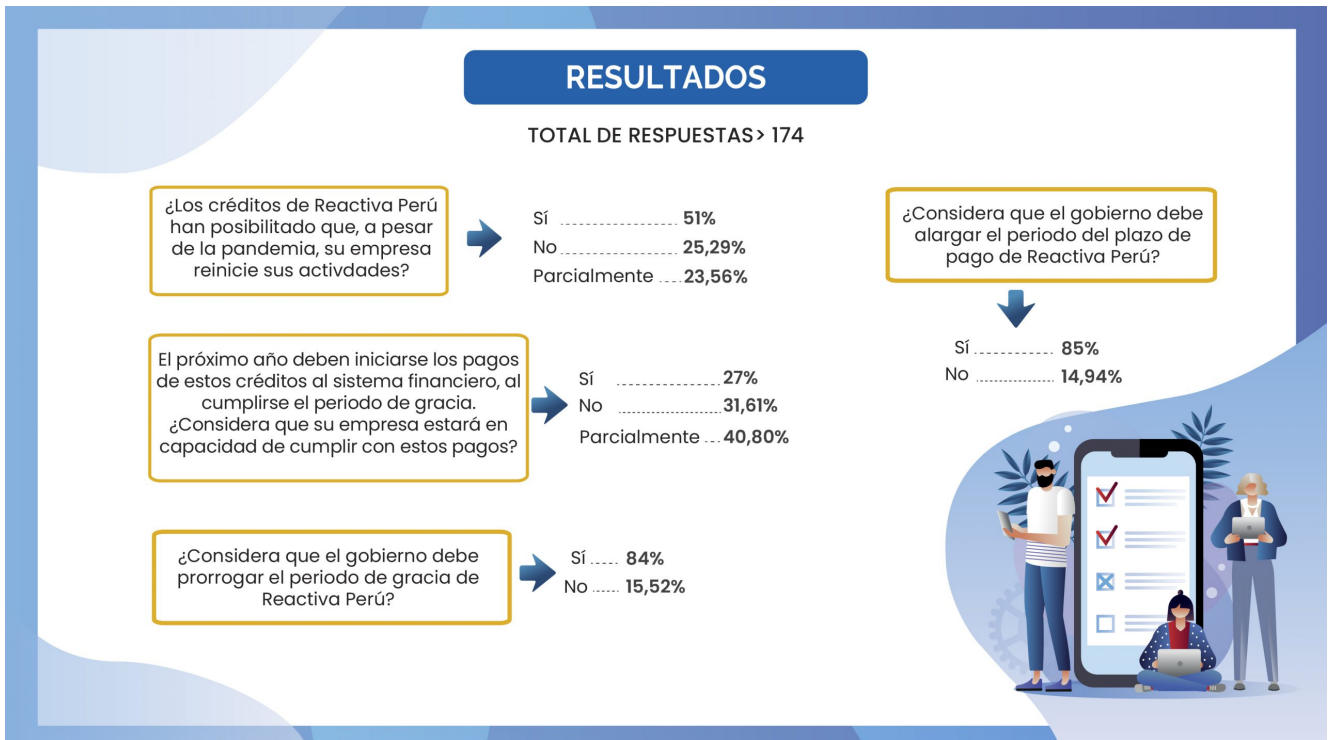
RESULTADOS

TOTAL DE RESPUESTAS> 174

¿Los créditos de Reactiva Perú han posibilitado que, a pesar de la pandemia, su empresa reinicie sus actividades?

Sí ................ 51%
No ................ 25,29%
Parcialmente .... 23,56%

El próximo año deben iniciarse los pagos de estos créditos al sistema financiero, al cumplirse el periodo de gracia. ¿Considera que su empresa estará en capacidad de cumplir con estos pagos?

Sí ................ 27%
No ................ 31,61%
Parcialmente .... 40,80%

¿Considera que el gobierno debe prorrogar el periodo de gracia de Reactiva Perú?

Sí ..... 84%
No ..... 15,52%

¿Considera que el gobierno debe alargar el periodo del plazo de pago de Reactiva Perú?

Sí ........... 85%
No ........... 14,94%